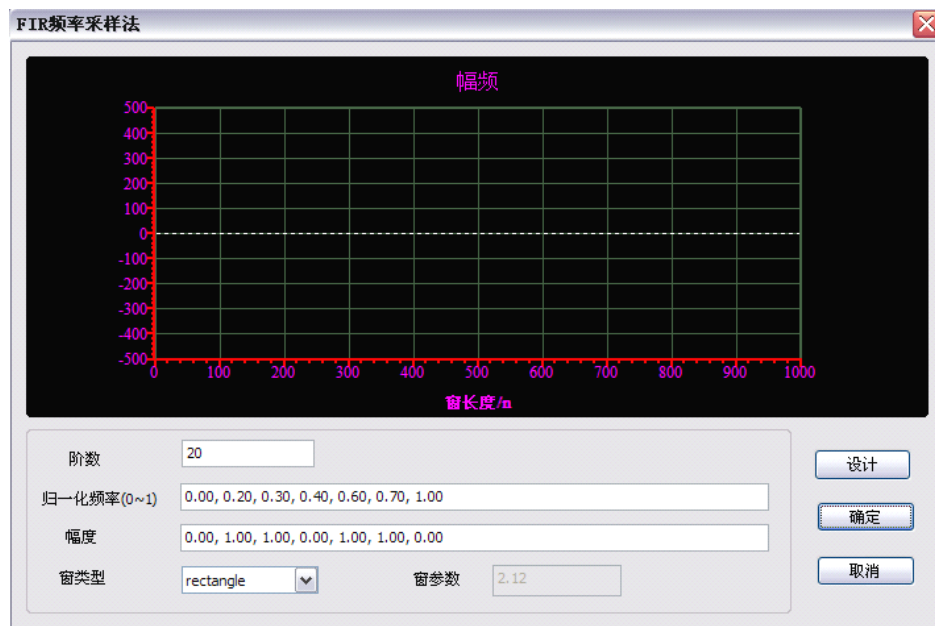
FIR频率采样法

幅频

500
400
300
200
100
0
-100
-200
-300
-400
-500

0 100 200 300 400 500 600 700 800 900 1000

窗长度/n

阶数 20

归一化频率(0~1) 0.00, 0.20, 0.30, 0.40, 0.60, 0.70, 1.00

幅度 0.00, 1.00, 1.00, 0.00, 1.00, 1.00, 0.00

窗类型 rectangle

窗参数 2.12

设计

确定

取消